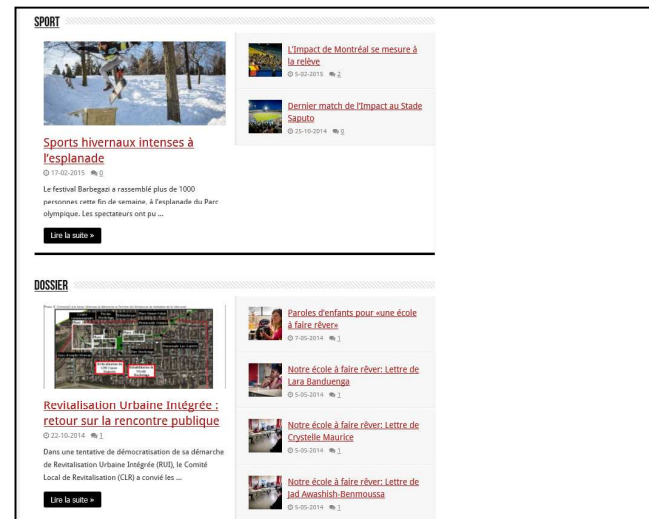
SPORT

Sports hivernaux intenses à l'esplanade
17-02-2015 0

Le festival Barbegazi a rassemblé plus de 1000 personnes cette fin de semaine, à l'esplanade du Parc olympique. Les spectateurs ont pu ...

Lire la suite »

L'Impact de Montréal se mesure à la relève
5-02-2015 2

Dernier match de l'Impact au Stade Saputo
25-10-2014 0

DOSSIER

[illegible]

Revitalisation Urbaine Intégrée : retour sur la rencontre publique
22-10-2014 1

Dans une tentative de démocratisation de sa démarche de Revitalisation Urbaine Intégrée (RUI), le Comité Local de Revitalisation (CLR) a convié les ...

Lire la suite »

Paroles d'enfants pour «une école à faire rêver»
7-05-2014 1

Notre école à faire rêver: Lettre de Lara Banduenga
5-05-2014 1

Notre école à faire rêver: Lettre de Crystelle Maurice
5-05-2014 1

Notre école à faire rêver: Lettre de Jad Awashish-Benmoussa
5-05-2014 1